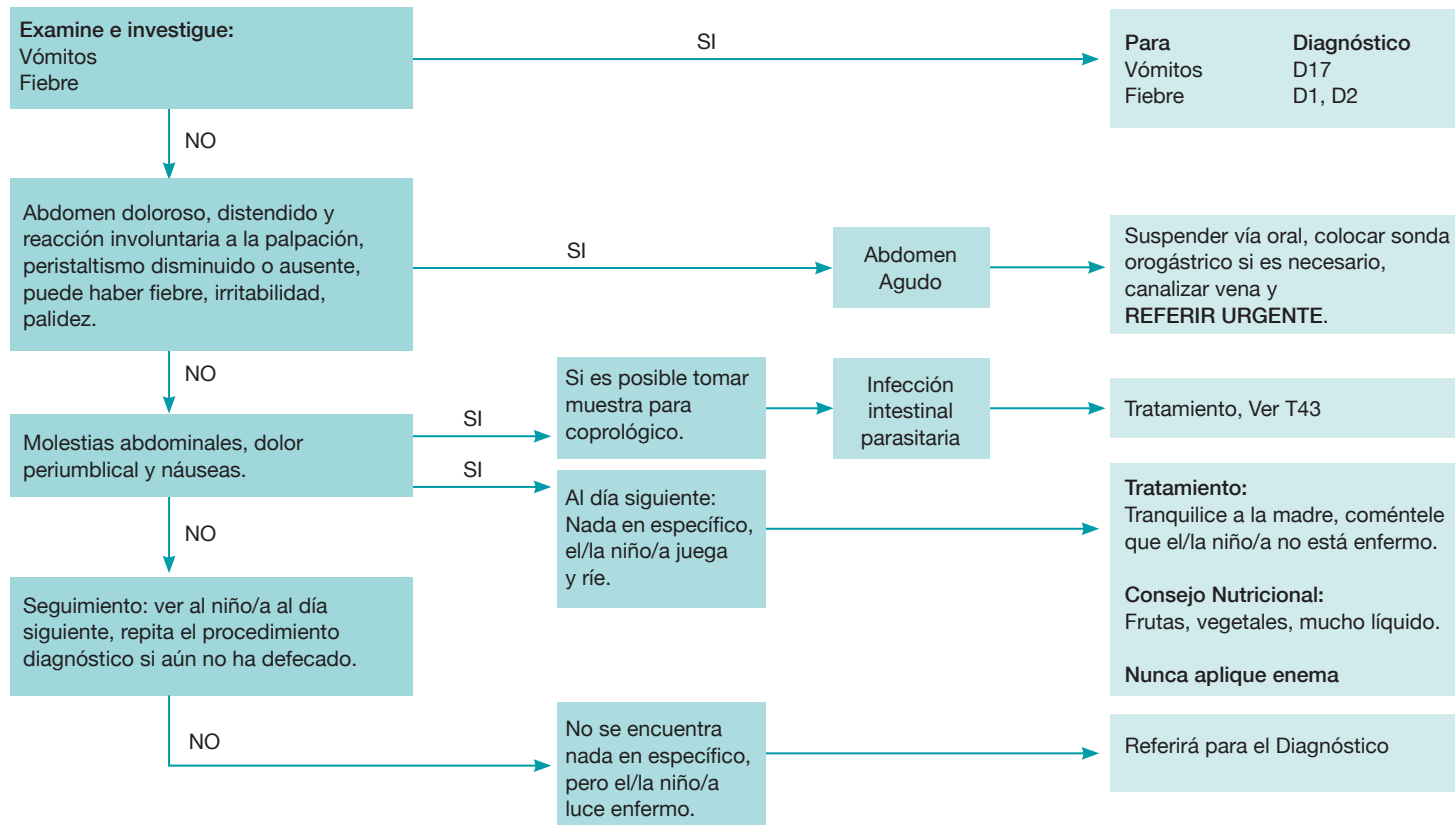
Examine e investigue:
Vómitos
Fiebre

SI

Para Diagnóstico
Vómitos D17
Fiebre D1, D2

NO

Abdomen doloroso, distendido y reacción involuntaria a la palpación, peristaltismo disminuido o ausente, puede haber fiebre, irritabilidad, palidez.

SI

Abdomen Agudo

Suspender vía oral, colocar sonda orogástrico si es necesario, canalizar vena y REFERIR URGENTE.

NO

Molestias abdominales, dolor periumblical y náuseas.

SI

Si es posible tomar muestra para coprológico.

Infección intestinal parasitaria

Tratamiento, Ver T43

SI

Al día siguiente: Nada en específico, el/la niño/a juega y ríe.

Tratamiento:
Tranquilice a la madre, coméntele que el/la niño/a no está enfermo.

Consejo Nutricional:
Frutas, vegetales, mucho líquido.

Nunca aplique enema

NO

Seguimiento: ver al niño/a al día siguiente, repita el procedimiento diagnóstico si aún no ha defecado.

NO

No se encuentra nada en específico, pero el/la niño/a luce enfermo.

Referirá para el Diagnóstico